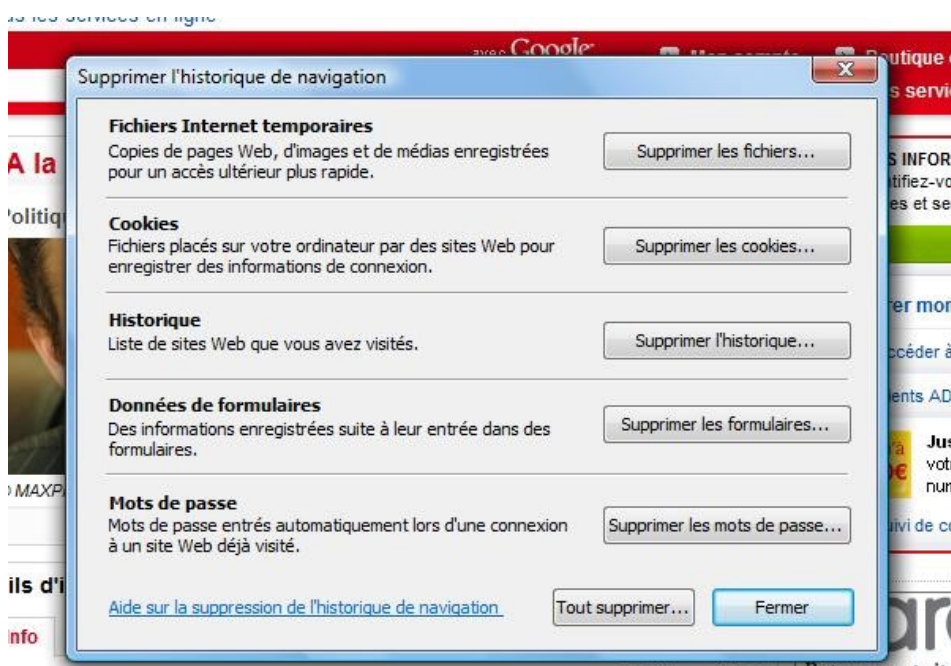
us les services en ligne

avec Google

Mon compte

Boutique

s servi

A la

Politiq

S INFOR

tifiez-vo

es et se

er mor

ccéder à

ents AD

Jus

vot

nur

uivi de c

MAXP

ils d'i

Info

Supprimer l'historique de navigation

Fichiers Internet temporaires
Copies de pages Web, d'images et de médias enregistrées pour un accès ultérieur plus rapide.

Supprimer les fichiers...

Cookies
Fichiers placés sur votre ordinateur par des sites Web pour enregistrer des informations de connexion.

Supprimer les cookies...

Historique
Liste de sites Web que vous avez visités.

Supprimer l'historique...

Données de formulaires
Des informations enregistrées suite à leur entrée dans des formulaires.

Supprimer les formulaires...

Mots de passe
Mots de passe entrés automatiquement lors d'une connexion à un site Web déjà visité.

Supprimer les mots de passe...

Aide sur la suppression de l'historique de navigation

Tout supprimer...

Fermer